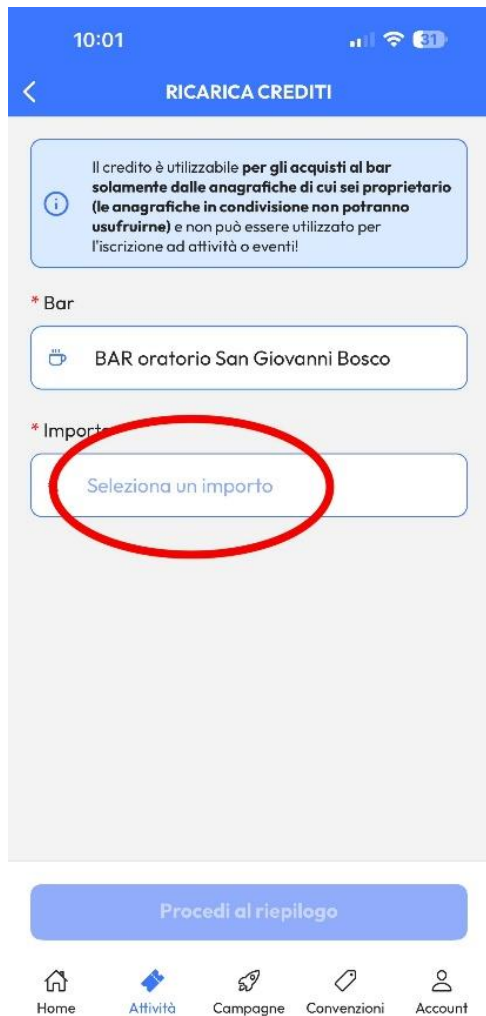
10:01

31

RICARICA CREDITI

Il credito è utilizzabile **per gli acquisti al bar solamente dalle anagrafiche di cui sei proprietario (le anagrafiche in condivisione non potranno usufruirne)** e non può essere utilizzato per l'iscrizione ad attività o eventi!

* Bar

BAR oratorio San Giovanni Bosco

* Import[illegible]

Seleziona un importo

Procedi al riepilogo

Home Attività Campagne Convenzioni Account